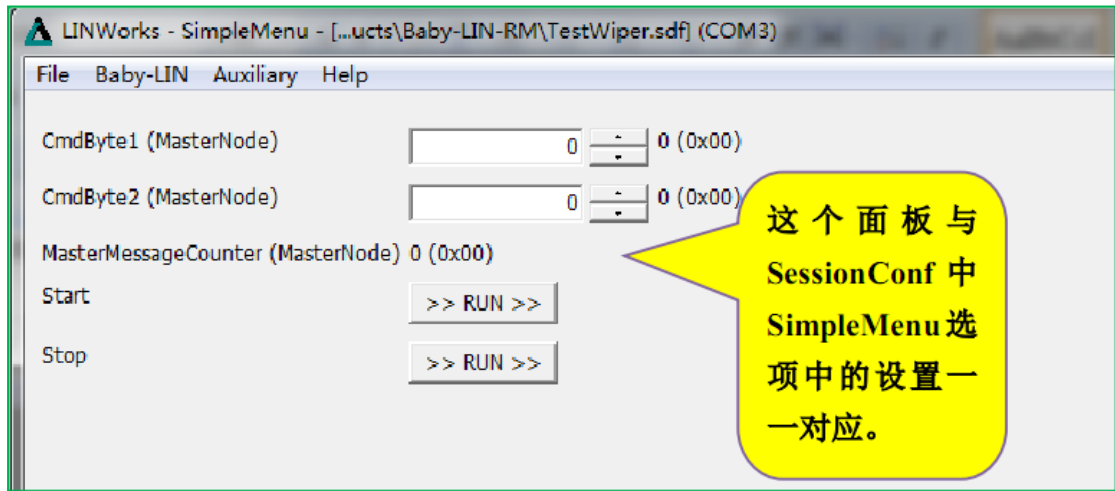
LINWorks - SimpleMenu - [...ucts\Baby-LIN-RM\TestWiper.sdf] (COM3)

File Baby-LIN Auxiliary Help

CmdByte1 (MasterNode) 0 0 (0x00)

CmdByte2 (MasterNode) 0 0 (0x00)

MasterMessageCounter (MasterNode) 0 (0x00)

Start >> RUN >>

Stop >> RUN >>

这个面板与SessionConf中SimpleMenu选项中的设置一一对应。